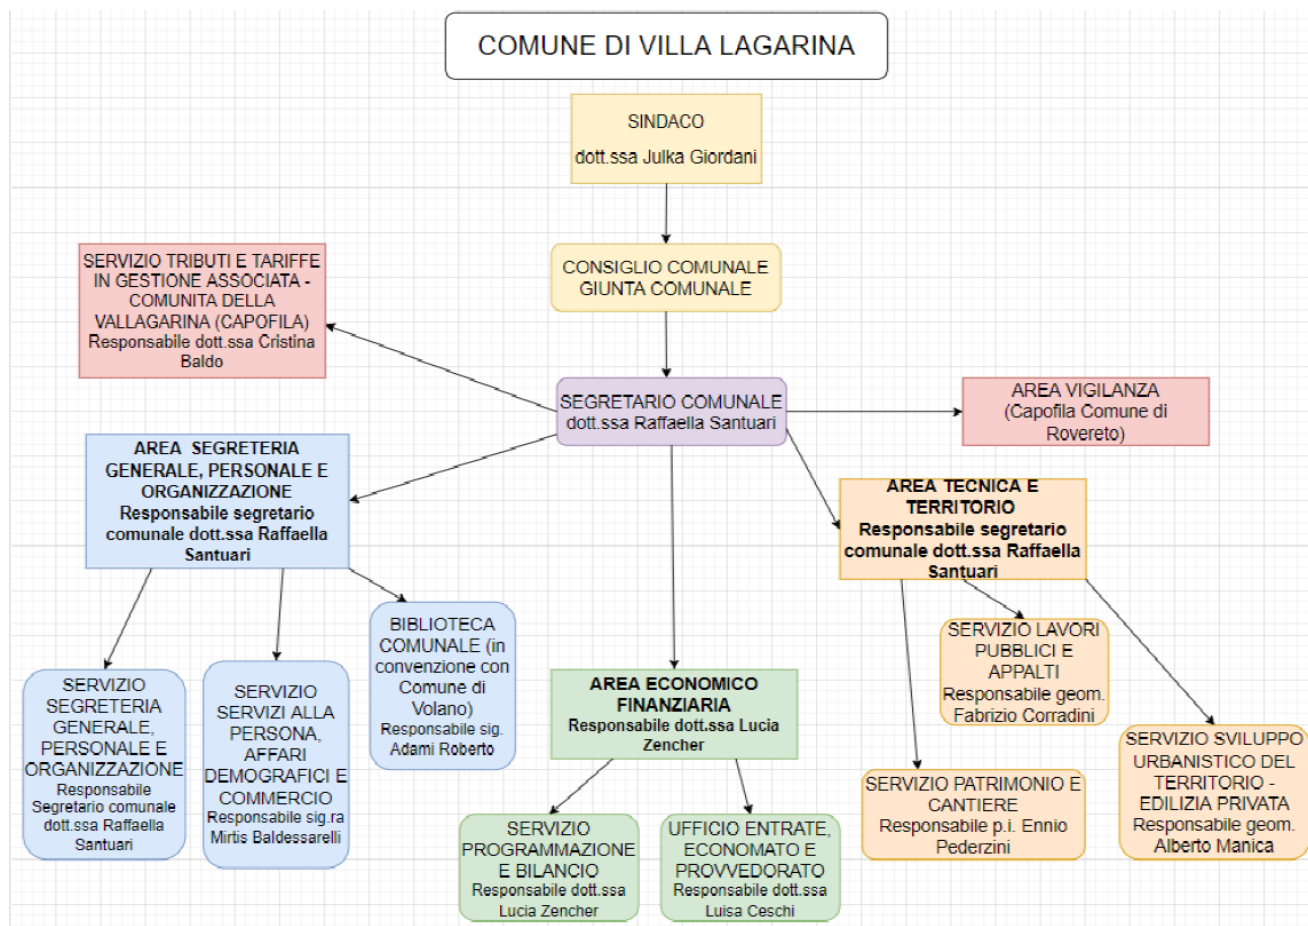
COMUNE DI VILLA LAGARINA

SINDACO
dott.ssa Julka Giordani

CONSIGLIO COMUNALE
GIUNTA COMUNALE

SERVIZIO TRIBUTI E TARIFFE IN GESTIONE ASSOCIATA - COMUNITA DELLA VALLAGARINA (CAPOFILA)
Responsabile dott.ssa Cristina Baldo

SEGRETARIO COMUNALE
dott.ssa Raffaella Santuari

AREA VIGILANZA
(Capofila Comune di Rovereto)

AREA SEGRETERIA GENERALE, PERSONALE E ORGANIZZAZIONE
Responsabile segretario comunale dott.ssa Raffaella Santuari

AREA TECNICA E TERRITORIO
Responsabile segretario comunale dott.ssa Raffaella Santuari

SERVIZIO SEGRETERIA GENERALE, PERSONALE E ORGANIZZAZIONE
Responsabile Segretario comunale dott.ssa Raffaella Santuari

SERVIZIO SERVIZI ALLA PERSONA, AFFARI DEMOGRAFICI E COMMERCIO
Responsabile sig.ra Mirtis Baldessarelli

BIBLIOTECA COMUNALE (in convenzione con Comune di Volano)
Responsabile sig. Adami Roberto

AREA ECONOMICO FINANZIARIA
Responsabile dott.ssa Lucia Zencher

SERVIZIO LAVORI PUBBLICI E APPALTI
Responsabile geom. Fabrizio Corradini

SERVIZIO SVILUPPO URBANISTICO DEL TERRITORIO - EDILIZIA PRIVATA
Responsabile geom. Alberto Manica

SERVIZIO PATRIMONIO E CANTIERE
Responsabile p.i. Ennio Pederzini

SERVIZIO PROGRAMMAZIONE E BILANCIO
Responsabile dott.ssa Lucia Zencher

UFFICIO ENTRATE, ECONOMATO E PROVVEDORATO
Responsabile dott.ssa Luisa Ceschi